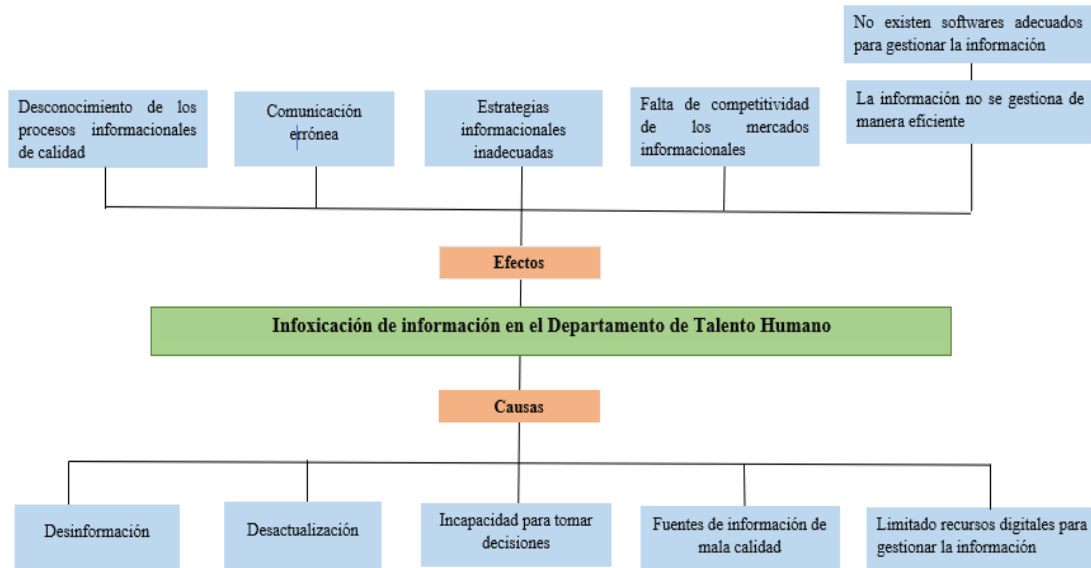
No existen softwares adecuados para gestionar la información

Desconocimiento de los procesos informacionales de calidad

Comunicación errónea

Estrategias informacionales inadecuadas

Falta de competitividad de los mercados informacionales

La información no se gestiona de manera eficiente

Efectos

Infoxicación de información en el Departamento de Talento Humano

Causas

Desinformación

Desactualización

Incapacidad para tomar decisiones

Fuentes de información de mala calidad

Limitado recursos digitales para gestionar la información